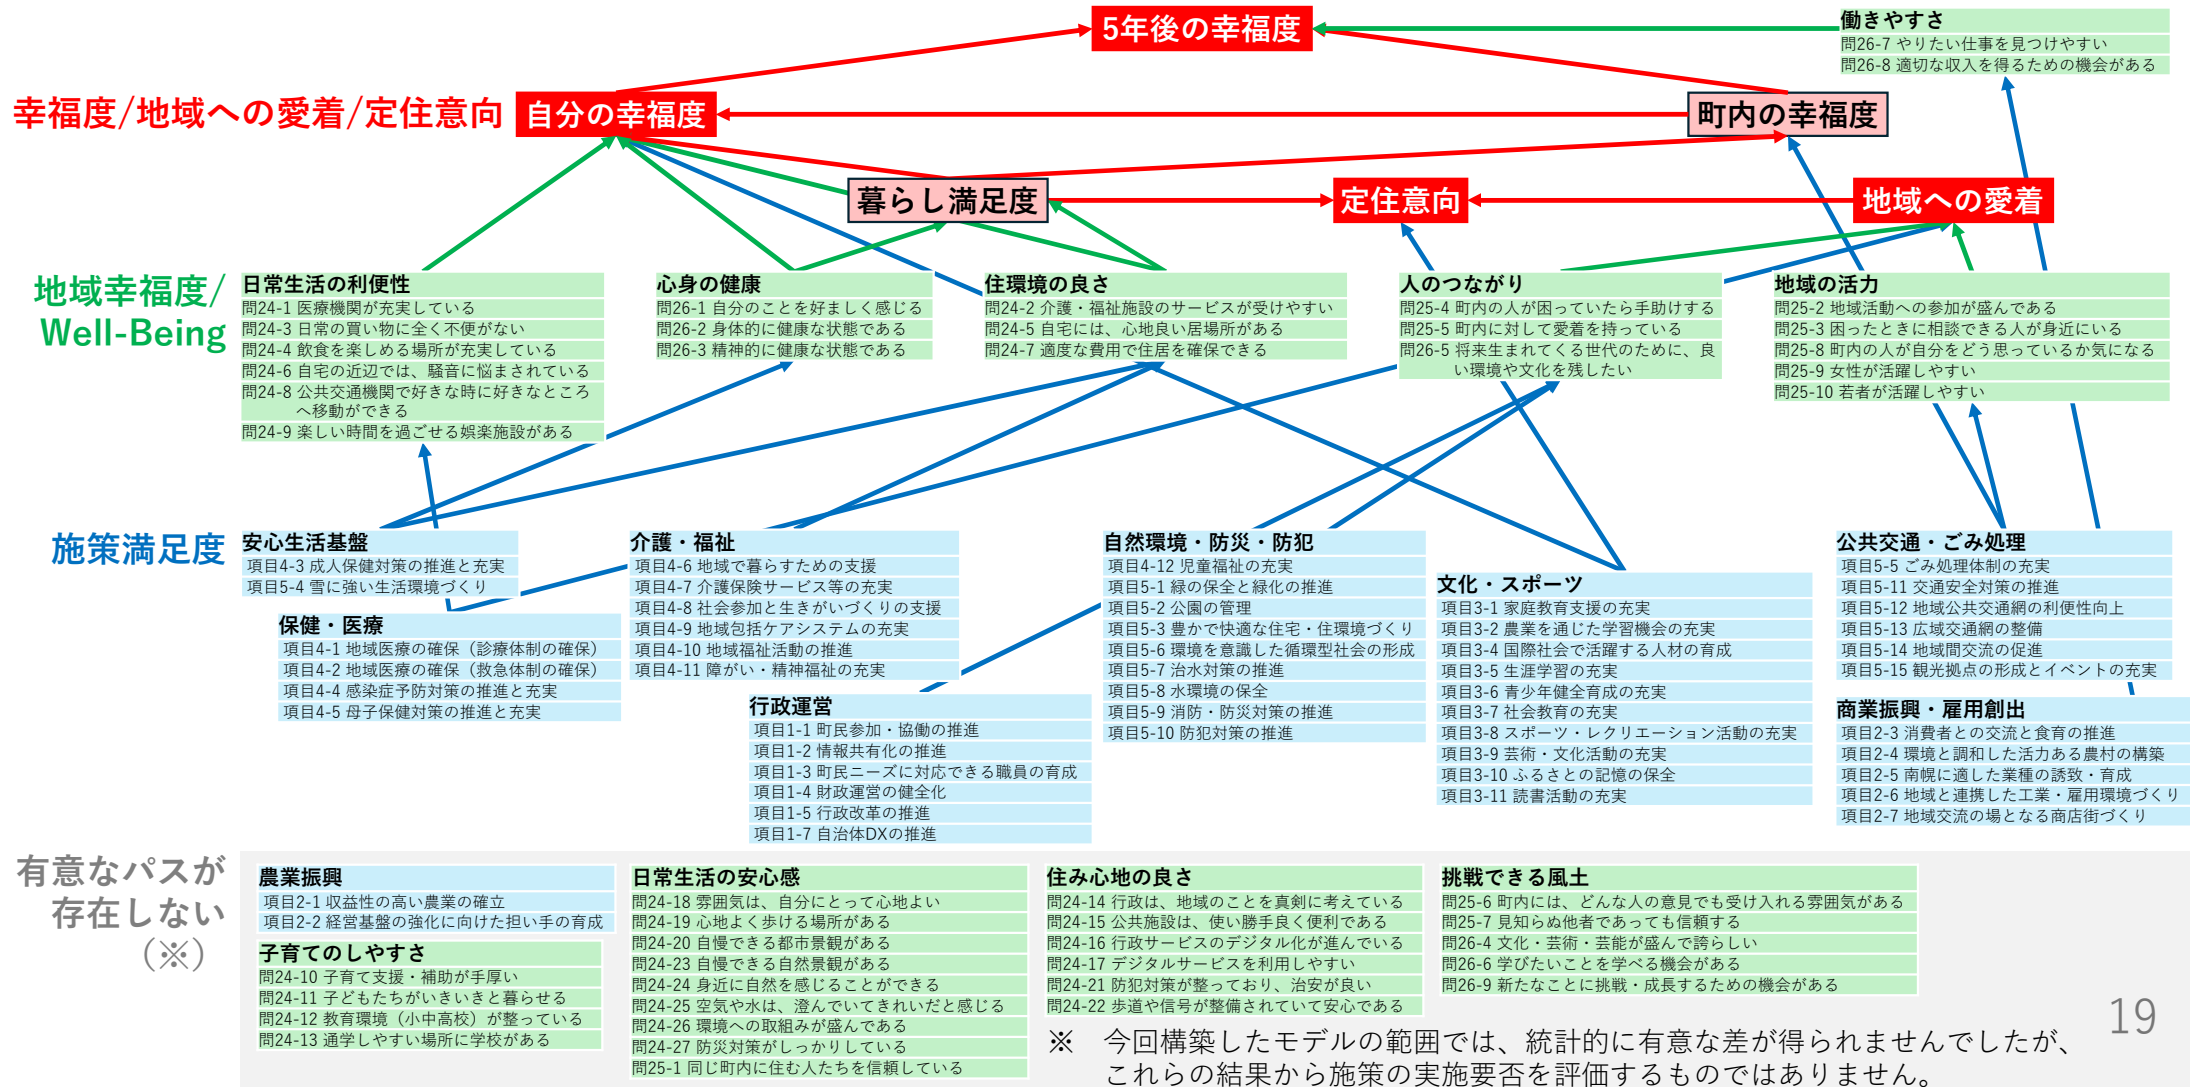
5年後の幸福度

働きやすさ
問26-7 やりたい仕事を見つけやすい
問26-8 適切な収入を得るための機会がある

幸福度/地域への愛着/定住意向
自分の幸福度
町内の幸福度
暮らし満足度
定住意向
地域への愛着

地域幸福度/Well-Being

日常生活の利便性
問24-1 医療機関が充実している
問24-3 日常の買い物に全く不便がない
問24-4 飲食を楽しめる場所が充実している
問24-6 自宅の近辺では、騒音に悩まされている
問24-8 公共交通機関で好きな時に好きなところへ移動ができる
問24-9 楽しい時間を過ごせる娯楽施設がある

心身の健康
問26-1 自分のことを好ましく感じる
問26-2 身体的に健康な状態である
問26-3 精神的に健康な状態である

住環境の良さ
問24-2 介護・福祉施設のサービスが受けやすい
問24-5 自宅には、心地良い居場所がある
問24-7 適度な費用で住居を確保できる

人のつながり
問25-4 町内の人が困っていたら手助けする
問25-5 町内に対して愛着を持っている
問26-5 将来生まれてくる世代のために、良い環境や文化を残したい

地域の活力
問25-2 地域活動への参加が盛んである
問25-3 困ったときに相談できる人が身近にいる
問25-8 町内の人が自分をどう思っているか気になる
問25-9 女性が活躍しやすい
問25-10 若者が活躍しやすい

施策満足度

安心生活基盤
項目4-3 成人保健対策の推進と充実
項目5-4 雪に強い生活環境づくり

保健・医療
項目4-1 地域医療の確保（診療体制の確保）
項目4-2 地域医療の確保（救急体制の確保）
項目4-4 感染症予防対策の推進と充実
項目4-5 母子保健対策の推進と充実

介護・福祉
項目4-6 地域で暮らすための支援
項目4-7 介護保険サービス等の充実
項目4-8 社会参加と生きがいづくりの支援
項目4-9 地域包括ケアシステムの充実
項目4-10 地域福祉活動の推進
項目4-11 障がい・精神福祉の充実

行政運営
項目1-1 町民参加・協働の推進
項目1-2 情報共有化の推進
項目1-3 町民ニーズに対応できる職員の育成
項目1-4 財政運営の健全化
項目1-5 行政改革の推進
項目1-7 自治体DXの推進

自然環境・防災・防犯
項目4-12 児童福祉の充実
項目5-1 緑の保全と緑化の推進
項目5-2 公園の管理
項目5-3 豊かで快適な住宅・住環境づくり
項目5-6 環境を意識した循環型社会の形成
項目5-7 治水対策の推進
項目5-8 水環境の保全
項目5-9 消防・防災対策の推進
項目5-10 防犯対策の推進

文化・スポーツ
項目3-1 家庭教育支援の充実
項目3-2 農業を通じた学習機会の充実
項目3-4 国際社会で活躍する人材の育成
項目3-5 生涯学習の充実
項目3-6 青少年健全育成の充実
項目3-7 社会教育の充実
項目3-8 スポーツ・レクリエーション活動の充実
項目3-9 芸術・文化活動の充実
項目3-10 ふるさとの記憶の保全
項目3-11 読書活動の充実

公共交通・ごみ処理
項目5-5 ごみ処理体制の充実
項目5-11 交通安全対策の推進
項目5-12 地域公共交通網の利便性向上
項目5-13 広域交通網の整備
項目5-14 地域間交流の促進
項目5-15 観光拠点の形成とイベントの充実

商業振興・雇用創出
項目2-3 消費者との交流と食育の推進
項目2-4 環境と調和した活力ある農村の構築
項目2-5 南幌に適した業種の誘致・育成
項目2-6 地域と連携した工業・雇用環境づくり
項目2-7 地域交流の場となる商店街づくり

有意なパスが存在しない（※）

農業振興
項目2-1 収益性の高い農業の確立
項目2-2 経営基盤の強化に向けた担い手の育成

子育てのしやすさ
問24-10 子育て支援・補助が手厚い
問24-11 子どもたちがいきいきと暮らせる
問24-12 教育環境（小中高校）が整っている
問24-13 通学しやすい場所に学校がある

日常生活の安心感
問24-18 雰囲気は、自分にとって心地よい
問24-19 心地よく歩ける場所がある
問24-20 自慢できる都市景観がある
問24-23 自慢できる自然景観がある
問24-24 身近に自然を感じることができる
問24-25 空気や水は、澄んでいてきれいだと感じる
問24-26 環境への取組みが盛んである
問24-27 防災対策がしっかりしている
問25-1 同じ町内に住む人たちを信頼している

住み心地の良さ
問24-14 行政は、地域のことを真剣に考えている
問24-15 公共施設は、使い勝手良く便利である
問24-16 行政サービスのデジタル化が進んでいる
問24-17 デジタルサービスを利用しやすい
問24-21 防犯対策が整っており、治安が良い
問24-22 歩道や信号が整備されていて安心である

挑戦できる風土
問25-6 町内には、どんな人の意見でも受け入れる雰囲気がある
問25-7 見知らぬ他者であっても信頼する
問26-4 文化・芸術・芸能が盛んで誇らしい
問26-6 学びたいことを学べる機会がある
問26-9 新たなことに挑戦・成長するための機会がある

※ 今回構築したモデルの範囲では、統計的に有意な差が得られませんでしたが、これらの結果から施策の実施要否を評価するものではありません。

19